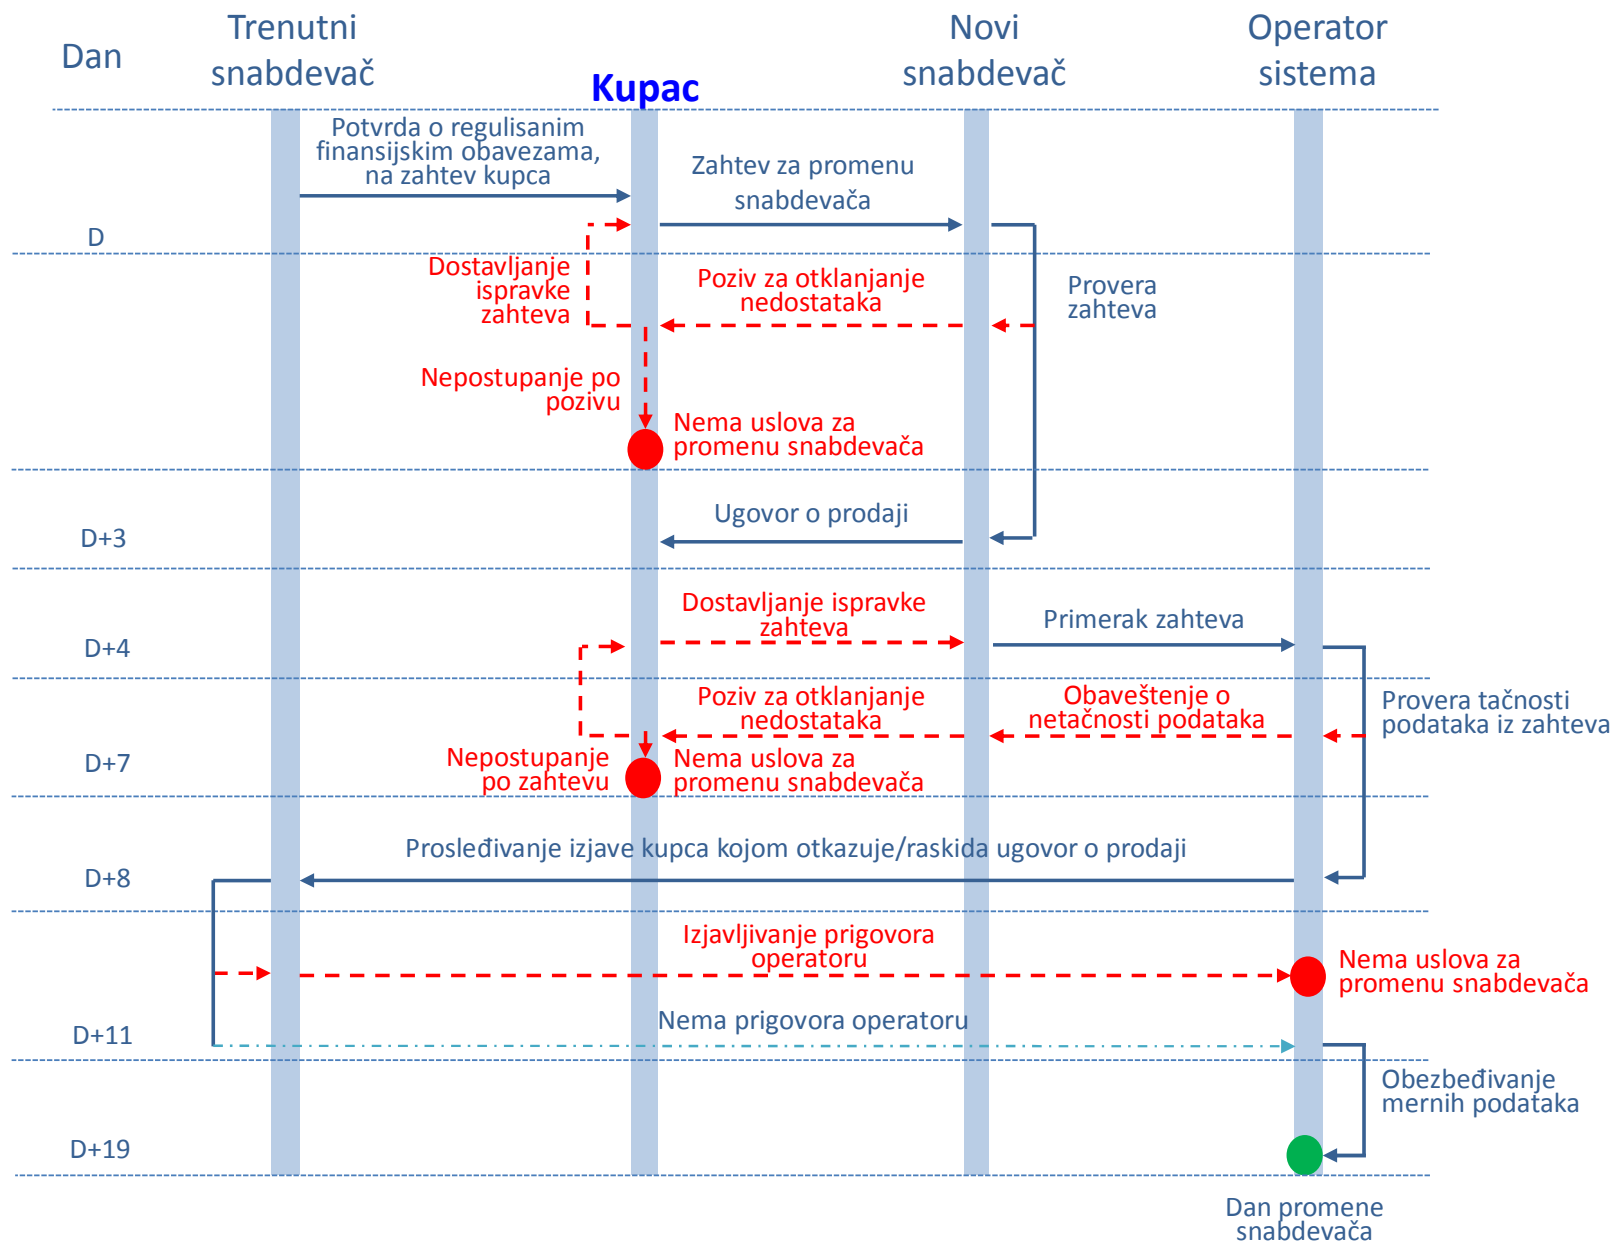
Dan

Trenutni snabdevač

Kupac

Novi snabdevač

Operator sistema

Potvrda o regulisanim finansijskim obavezama, na zahtev kupca

Zahtev za promenu snabdevača

D

Dostavljanje ispravke zahteva

Poziv za otklanjanje nedostataka

Provera zahteva

Nepostupanje po pozivu

Nema uslova za promenu snabdevača

Ugovor o prodaji

D+3

Dostavljanje ispravke zahteva

Primerak zahteva

D+4

Poziv za otklanjanje nedostataka

Obaveštenje o netačnosti podataka

Provera tačnosti podataka iz zahteva

D+7

Nepostupanje po zahtevu

Nema uslova za promenu snabdevača

Prosleđivanje izjave kupca kojom otkazuje/raskida ugovor o prodaji

D+8

Izjavljivanje prigovora operatoru

Nema uslova za promenu snabdevača

Nema prigovora operatoru

D+11

Obezbeđivanje mernih podataka

D+19

Dan promene snabdevača